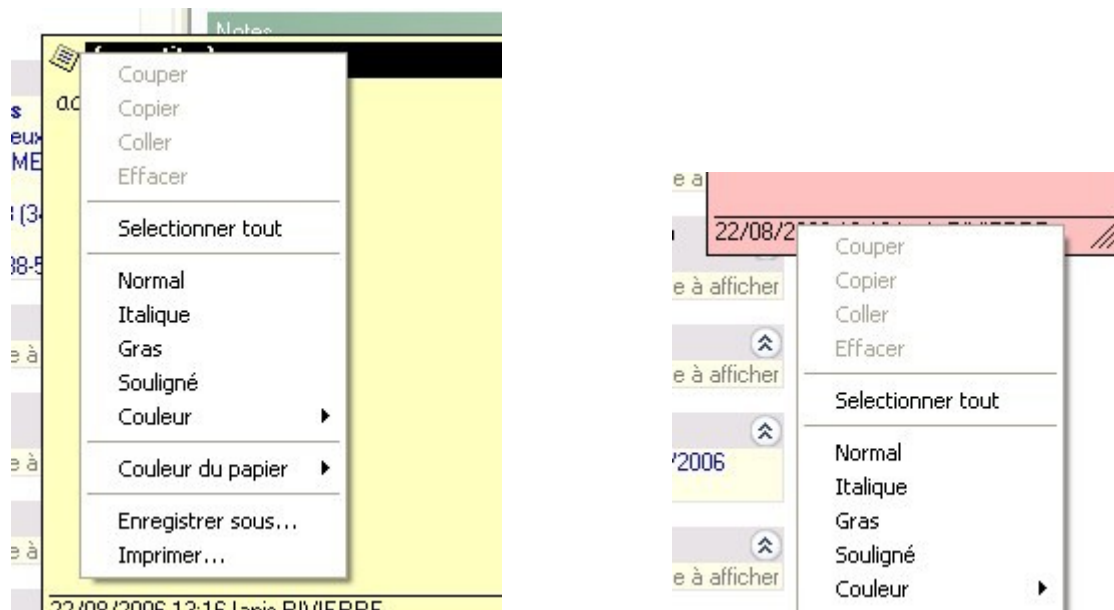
Notes

s
eux
ME
(3
38-5
e à
e à
e à

ac

Couper
Copier
Coller
Effacer
Selectionner tout
Normal
Italique
Gras
Souligné
Couleur
Couleur du papier
Enregistrer sous...
Imprimer...

22/08/2006 13:16 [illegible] RIVIERRE

e a
22/08/2
e à afficher
e à afficher
/2006
e à afficher

Couper
Copier
Coller
Effacer
Selectionner tout
Normal
Italique
Gras
Souligné
Couleur